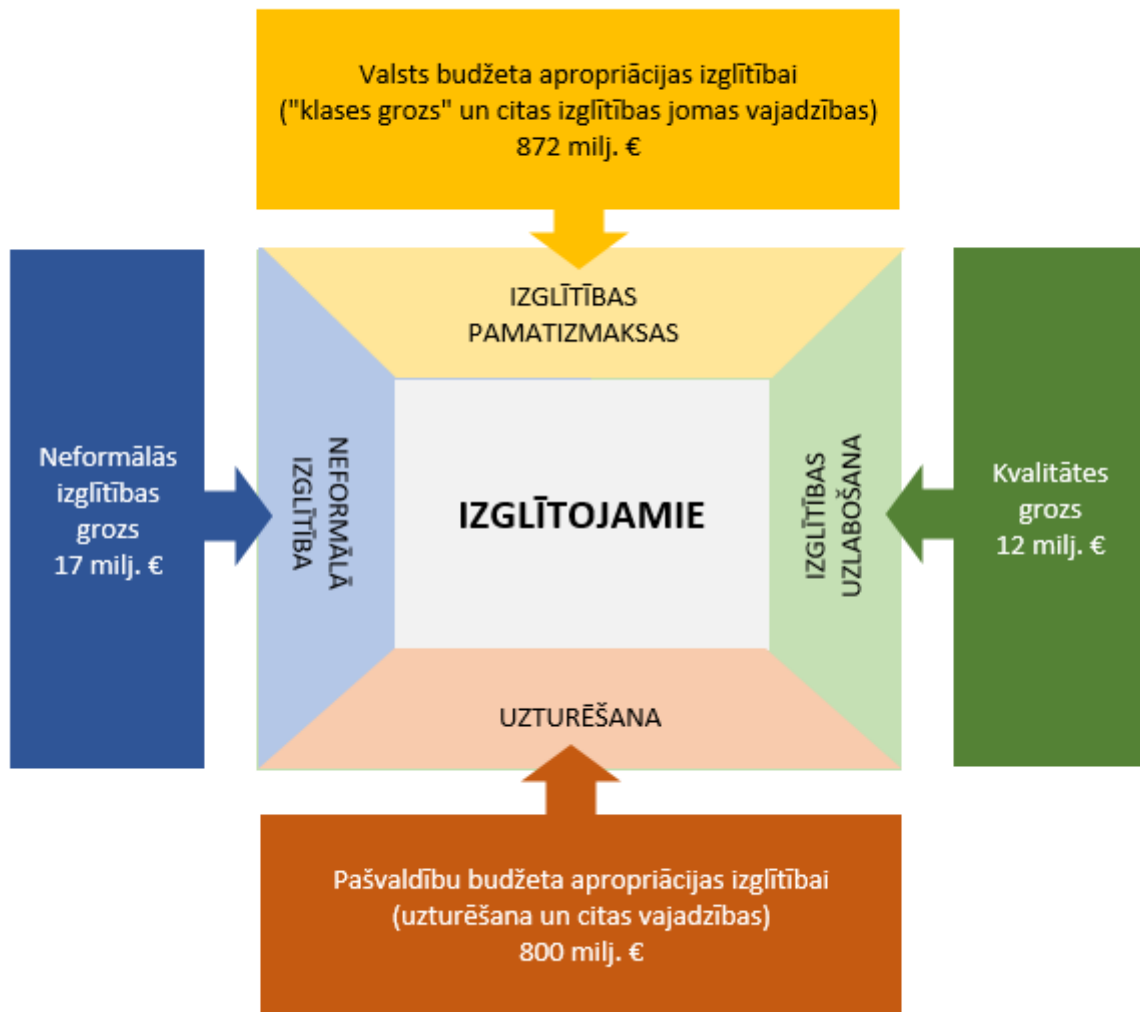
Valsts budžeta apropriācijas izglītībai
("klases grozs" un citas izglītības jomas vajadzības)
872 milj. €

IZGLĪTĪBAS
PAMATIZMAKSAS

Neformālās
izglītības
grozs
17 milj. €

NEFORMĀLĀ
IZGLĪTĪBA

IZGLĪTOJAMIE

IZGLĪTĪBAS
UZLABOŠANA

Kvalitātes
grozs
12 milj. €

UZTURĒŠANA

Pašvaldību budžeta apropriācijas izglītībai
(uzturēšana un citas vajadzības)
800 milj. €